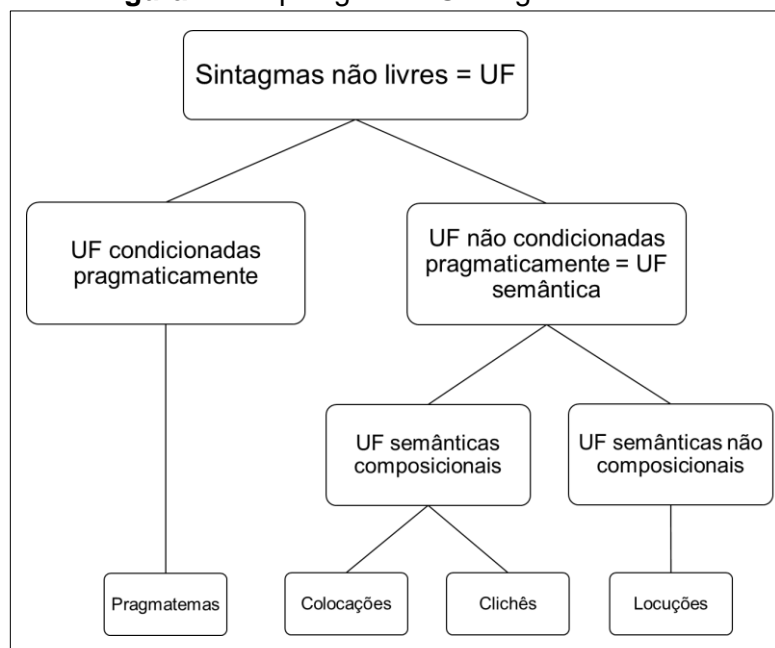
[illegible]

Sintagmas não livres = UF

UF condicionadas pragmaticamente

UF não condicionadas pragmaticamente = UF semântica

UF semânticas composicionais

UF semânticas não composicionais

Pragmatemas

Colocações

Clichês

Locuções